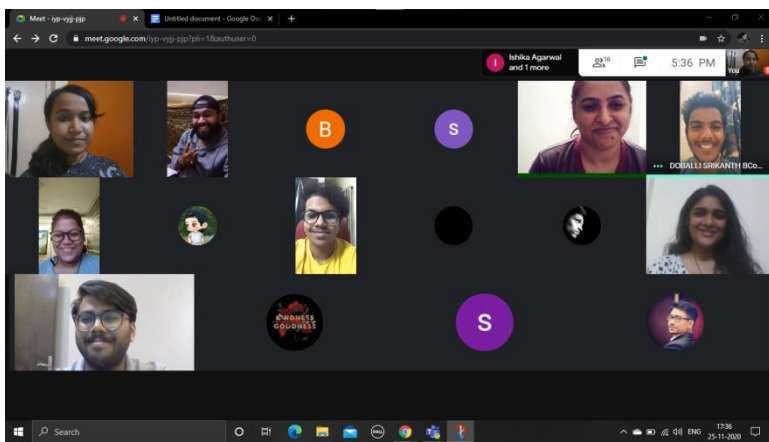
Meet - iyp-vyjj-pjp
Untitled document - Google Do
meet.google.com/iyp-vyjj-pjp?pli=1&authuser=0
Ishika Agarwal and 1 more
18
5:36 PM
You
B
S
DOBALLI SRIKANTH BCo...
KINDNESS GOODNESS
S
Search
ENG
17:36
25-11-2020